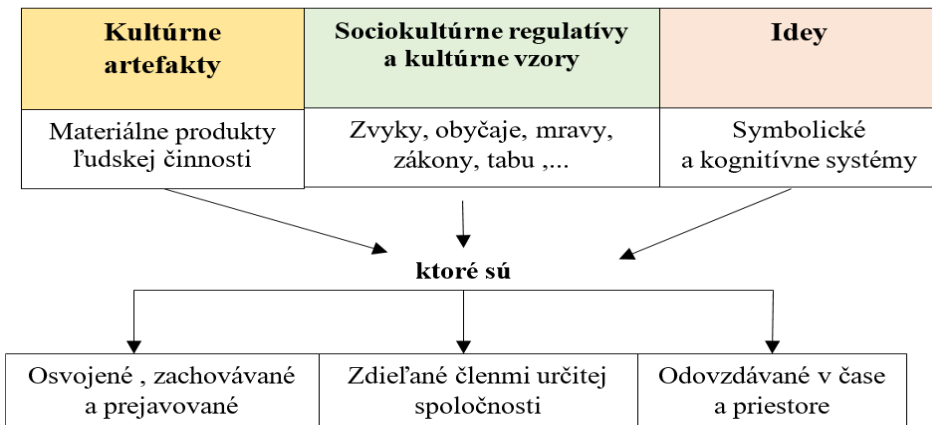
Kultúrne artefakty

Materiálne produkty ľudskej činnosti

Sociokultúrne regulatívy a kultúrne vzory

Zvyky, obyčaje, mravy, zákony, tabu ,...

Idey

Symbolické a kognitívne systémy

ktoré sú

Osvojené , zachovávané a prejavované

Zdieľané členmi určitej spoločnosti

Odovzdávané v čase a priestore